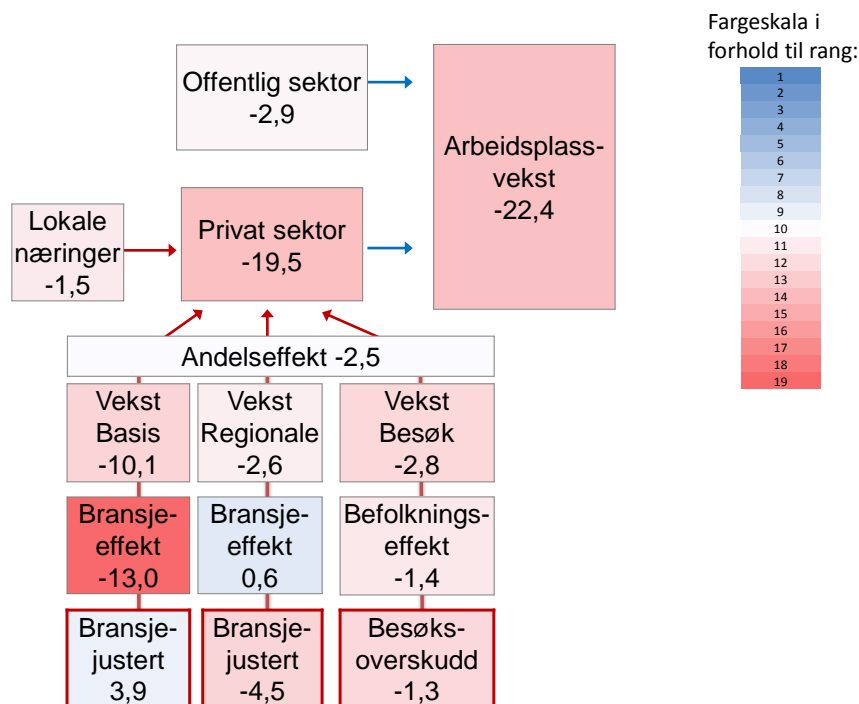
Offentlig sektor
-2,9

Arbeidsplassvekst
-22,4

Lokale næringer
-1,5

Privat sektor
-19,5

Andelseffekt -2,5

Vekst Basis
-10,1

Vekst Regionale
-2,6

Vekst Besøk
-2,8

Bransjeeffekt
-13,0

Bransjeeffekt
0,6

Befolkningseffekt
-1,4

Bransjejustert
3,9

Bransjejustert
-4,5

Besøksoverskudd
-1,3

Fargeskala i forhold til rang:
1
2
3
4
5
6
7
8
9
10
11
12
13
14
15
16
17
18
19